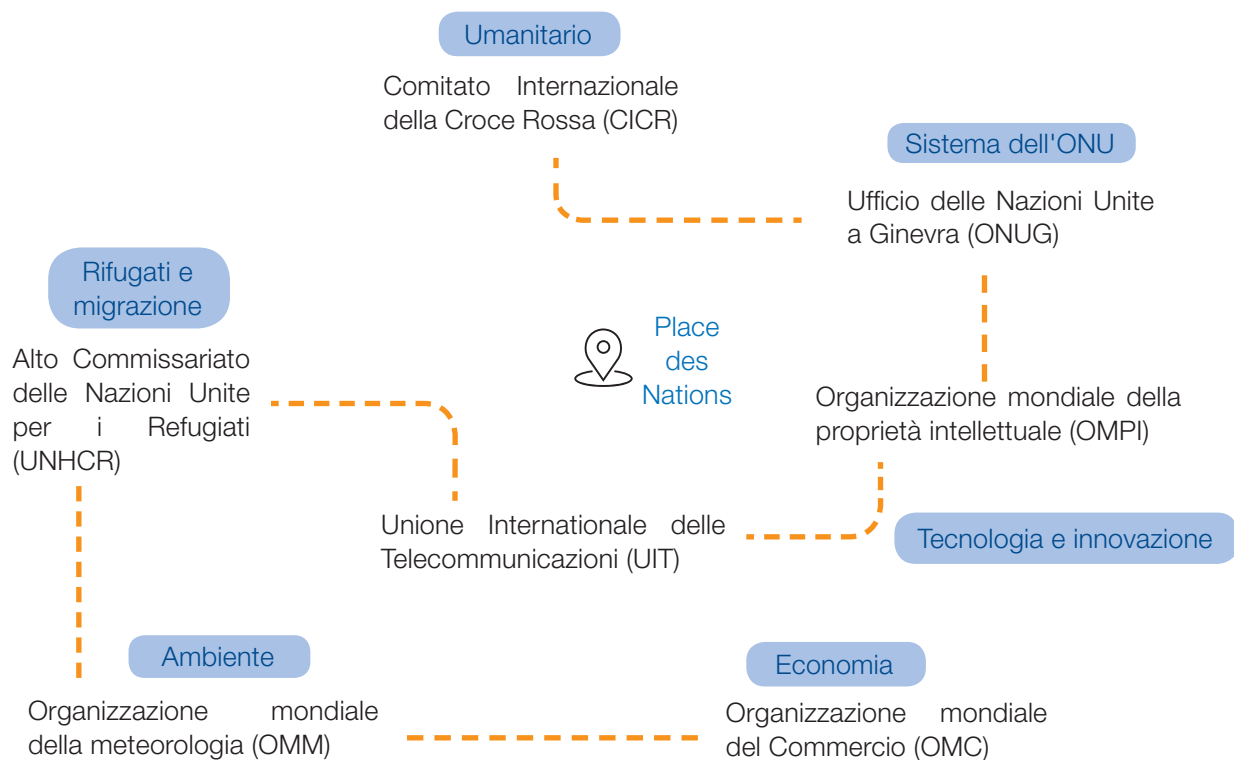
Umanitario

Comitato Internazionale della Croce Rossa (CICR)

Sistema dell'ONU

Ufficio delle Nazioni Unite a Ginevra (ONUG)

Rifugati e migrazione

Alto Commissariato delle Nazioni Unite per i Refugiati (UNHCR)

Place des Nations

Organizzazione mondiale della proprietà intellettuale (OMPI)

Unione Internationale delle Telecommunicazioni (UIT)

Tecnologia e innovazione

Ambiente

Economia

Organizzazione mondiale della meteorologia (OMM)

Organizzazione mondiale del Commercio (OMC)